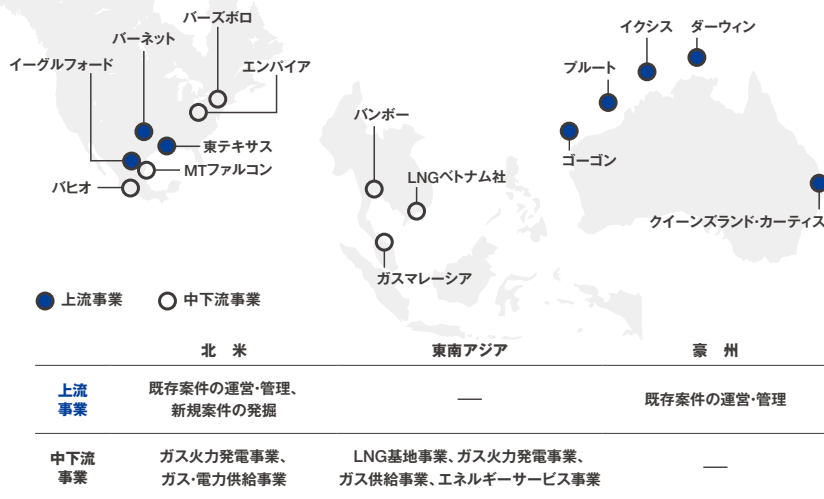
バーズボロ
バーネット
イーグルフォード
エンパイア
東テキサス
MTファルコン
パヒオ
バンボー
LNGベトナム社
ガスマレーシア
イクシス
ダーウィン
プルート
ゴーゴン
クイーンズランド・カーティス

上流事業　中下流事業

| | 北　米 | 東南アジア | 豪　州 |
|---|---|---|---|
| 上流事業 | 既存案件の運営・管理、新規案件の発掘 | — | 既存案件の運営・管理 |
| 中下流事業 | ガス火力発電事業、ガス・電力供給事業 | LNG基地事業、ガス火力発電事業、ガス供給事業、エネルギーサービス事業 | — |